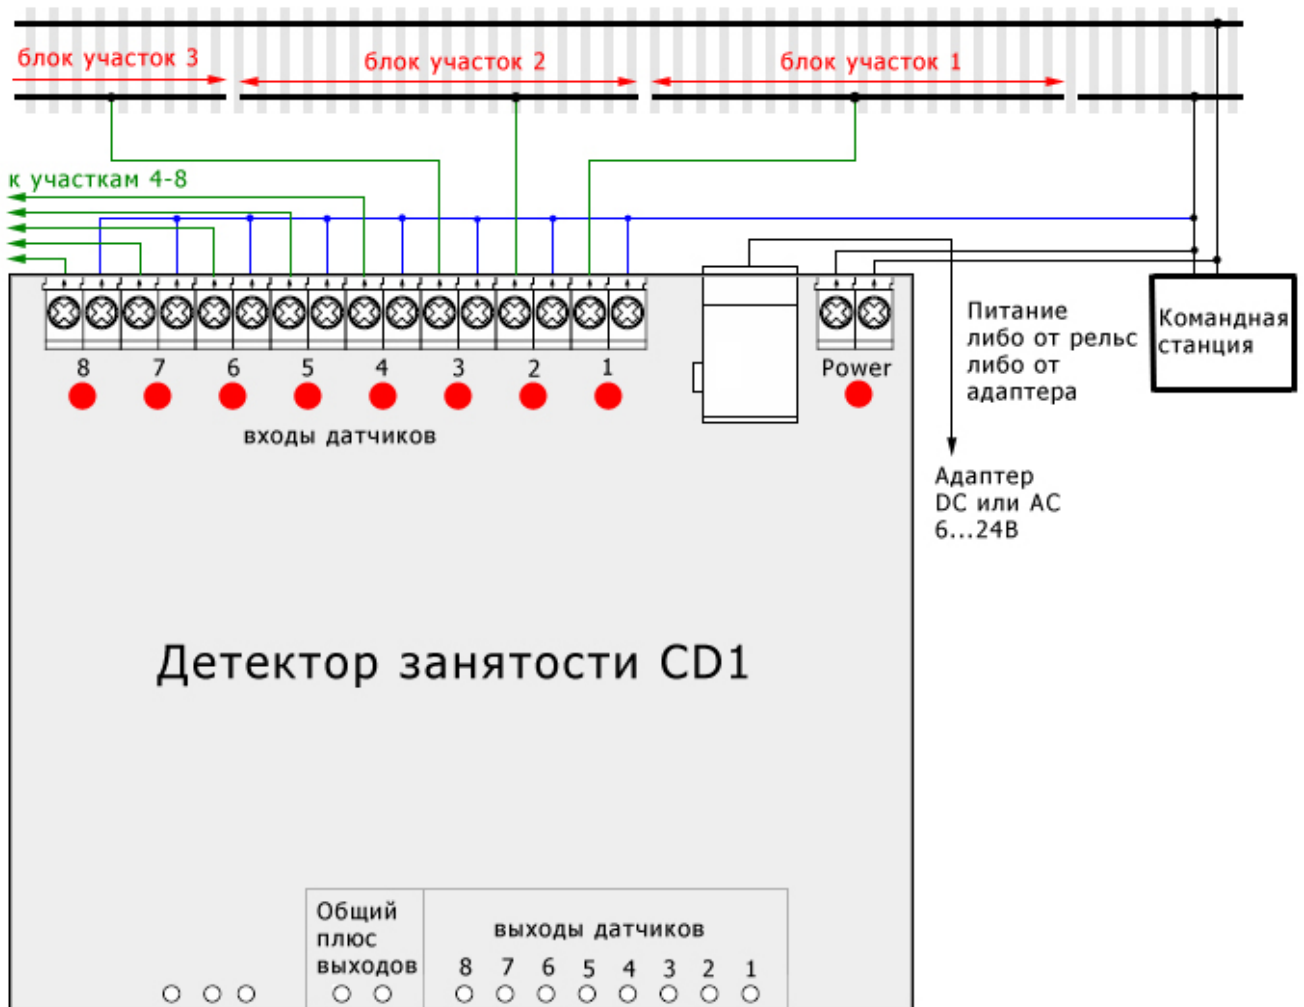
блок участок 3
блок участок 2
блок участок 1

к участкам 4-8

8 7 6 5 4 3 2 1

входы датчиков

Power

Питание либо от рельс либо от адаптера

Командная станция

Адаптер DC или AC 6...24В

Детектор занятости CD1

Общий плюс выходов

выходы датчиков

8 7 6 5 4 3 2 1